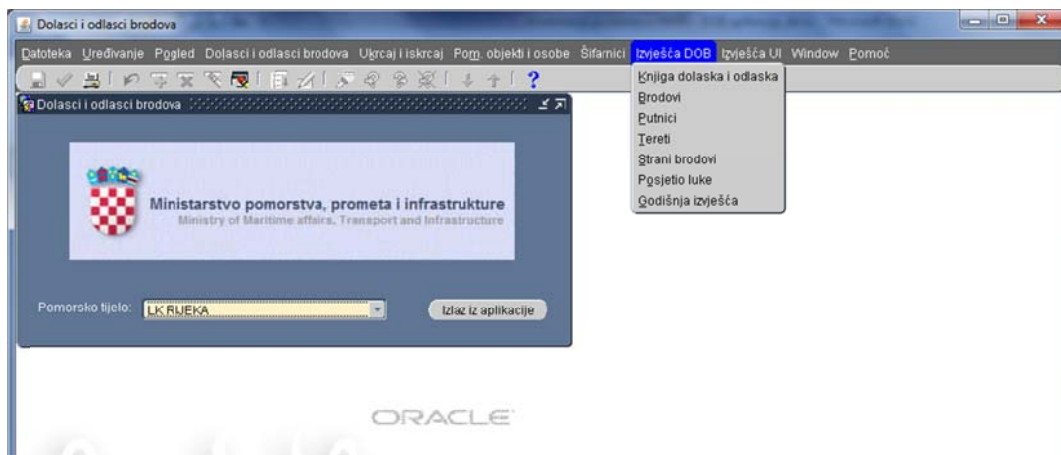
Dolasci i odlasci brodova

Datoteka Uređivanje Pogled Dolasci i odlasci brodova Ukrcaj i iskrcaj Pom. objekti i osobe Šifarnici Izvješća DOB Izvješća UI Window Pomoć

?

Knjiga dolaska i odlaska
Brodovi
Putnici
Tereti
Strani brodovi
Posjetio luke
Godišnja izvješća

Dolasci i odlasci brodova

Ministarstvo pomorstva, prometa i infrastrukture
Ministry of Maritime affairs, Transport and Infrastructure

Pomorsko tijelo: LK RIJEKA

Izlaz iz aplikacije

ORACLE